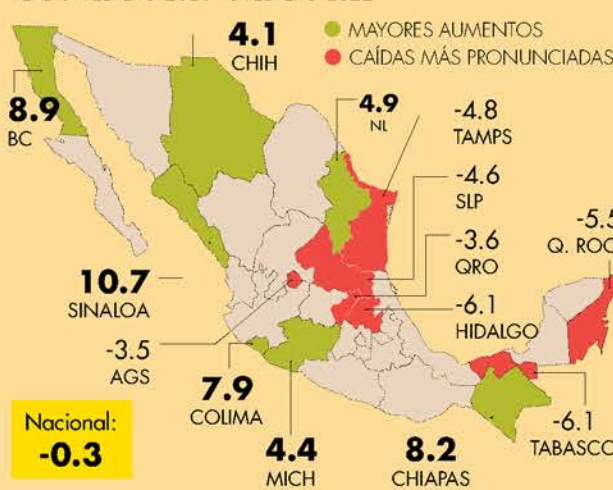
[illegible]

4.1
CHIH

MAYORES AUMENTOS
CAÍDAS MÁS PRONUNCIADAS

8.9
BC

4.9
NL

-4.8
TAMPS

-4.6
SLP

-5.5
Q. ROO

-3.6
QRO

10.7
SINALOA

-6.1
HIDALGO

-3.5
AGS

7.9
COLIMA

Nacional:
-0.3

4.4
MICH

8.2
CHIAPAS

-6.1
TABASCO